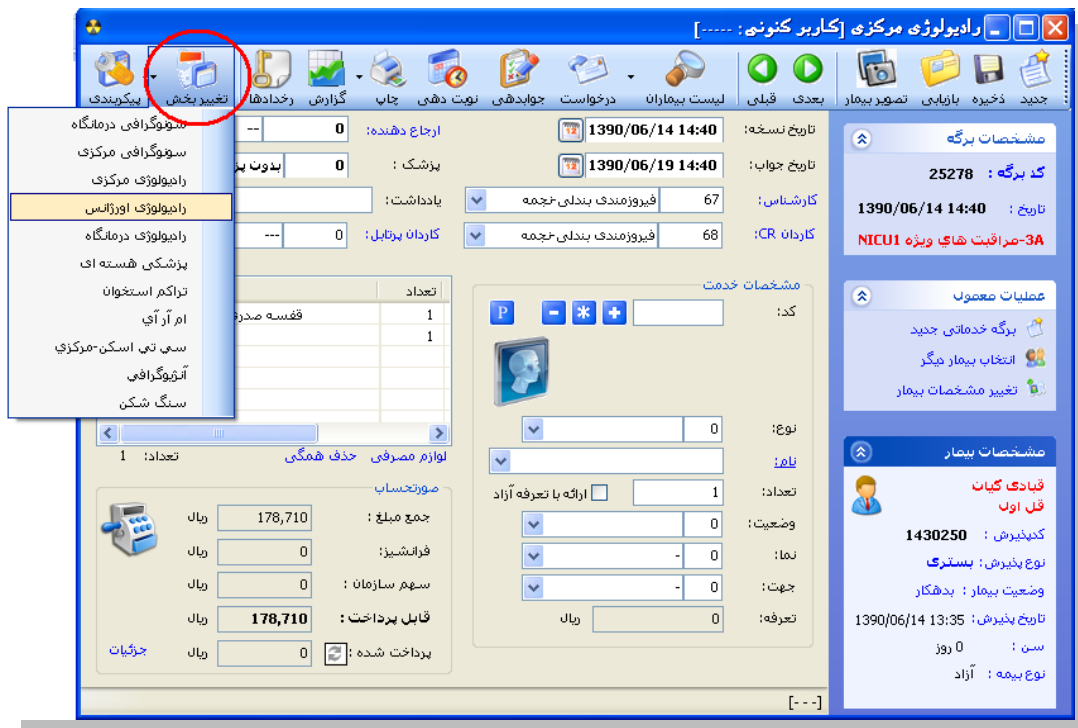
راديولوژی مرکزی [کاربر کنونی : -----]

جدید ذخیره بازیابی تصویر بیمار بعدی قبلی لیست بیماران درخواست جوابدهی نوبت دهی چاپ گزارش رخدادها تغییر بخش پیکربندی

سونوگرافی درمانگاه
سونوگرافی مرکزی
راديولوژی مرکزی
راديولوژی اورژانس
راديولوژی درمانگاه
پزشکی هسته ای
تراکم استخوان
ام آر آی
سی تی اسکن-مرکزی
آنژیوگرافی
سنگ شکن

تاریخ نسخه: 1390/06/14 14:40
ارجاع دهنده: 0 --
تاریخ جواب: 1390/06/19 14:40
پزشک: 0 بدون پز
کارشناس: 67 فیروزمندی بندلی-نجمه
یادداشت:
کاردان CR: 68 فیروزمندی بندلی-نجمه
کاردان پرتابل: 0 ---

مشخصات خدمت
کد:
P
نوع: 0
نام:
تعداد: 1
ارائه با تعرفه آزاد
وضعیت: 0
نما: 0 -
جهت: 0 -
تعرفه: 0 ریال

| تعداد | |
|---|---|
| 1 | قفسه صدر |
| 1 | |

تعداد: 1
لوازم مصرفی حذف همگی

صورتحساب
جمع مبلغ: 178,710 ریال
فرانشیز: 0 ریال
سهم سازمان: 0 ریال
قابل پرداخت: 178,710 ریال
پرداخت شده: 0 ریال
جزئیات

مشخصات برگه
کد برگه: 25278
تاریخ: 1390/06/14 14:40
NICU1 3A-مراقبت های ویژه

عملیات معمول
برگه خدماتی جدید
انتخاب بیمار دیگر
تغییر مشخصات بیمار

مشخصات بیمار
قبادی گیان
قل اول
کدپذیرش: 1430250
نوع پذیرش: بستری
وضعیت بیمار: بدهکار
تاریخ پذیرش: 1390/06/14 13:35
سن: 0 روز
نوع بیمه: آزاد

[---]